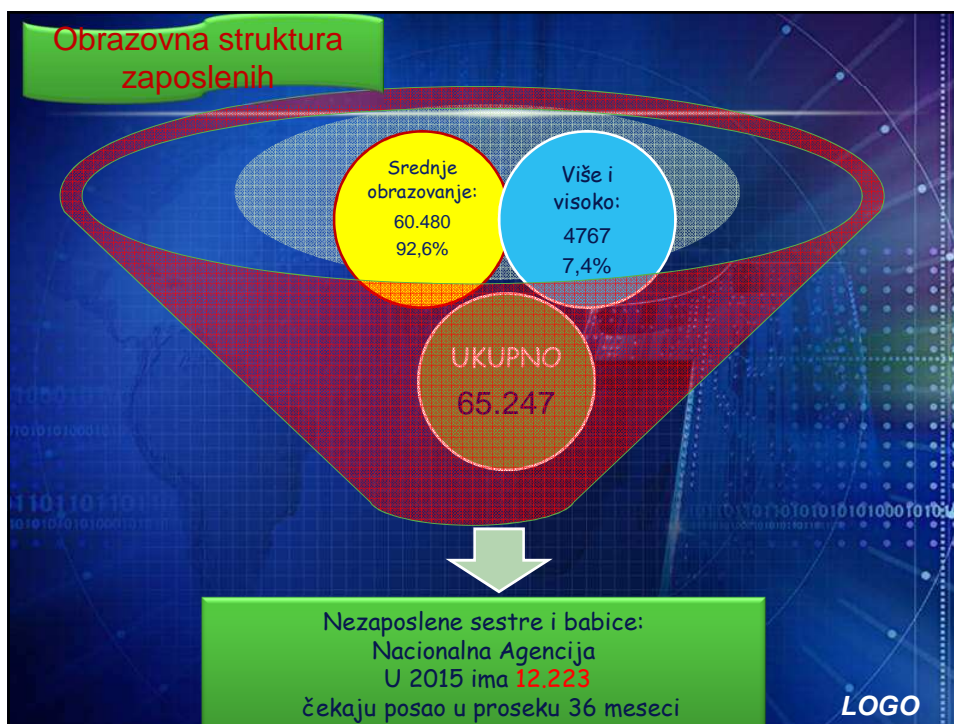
Obrazovna struktura zaposlenih

Srednje obrazovanje:
60.480
92,6%

Više i visoko:
4767
7,4%

UKUPNO
65.247

Nezaposlene sestre i babice:
Nacionalna Agencija
U 2015 ima 12.223
čekaju posao u proseku 36 meseci

LOGO